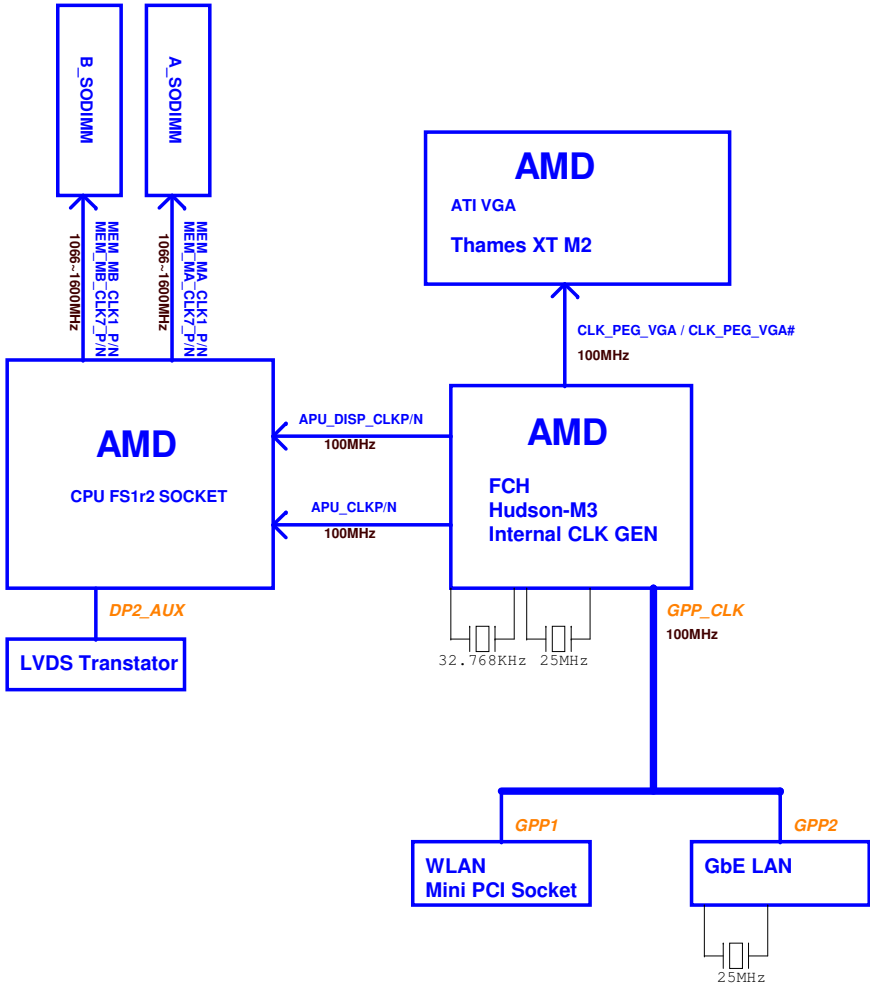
B_SODIMM

A_SODIMM

MEM_MB_CLK1_P/N
MEM_MB_CLK7_P/N
1066~1600MHz

MEM_MA_CLK1_P/N
MEM_MA_CLK7_P/N
1066~1600MHz

AMD
ATI VGA
Thames XT M2

CLK_PEG_VGA / CLK_PEG_VGA#
100MHz

AMD
CPU FS1r2 SOCKET

APU_DISP_CLKP/N
100MHz

APU_CLKP/N
100MHz

AMD
FCH
Hudson-M3
Internal CLK GEN

DP2_AUX

LVDS Transtator

32.768KHz 25MHz

GPP_CLK
100MHz

GPP1

GPP2

WLAN
Mini PCI Socket

GbE LAN

25MHz